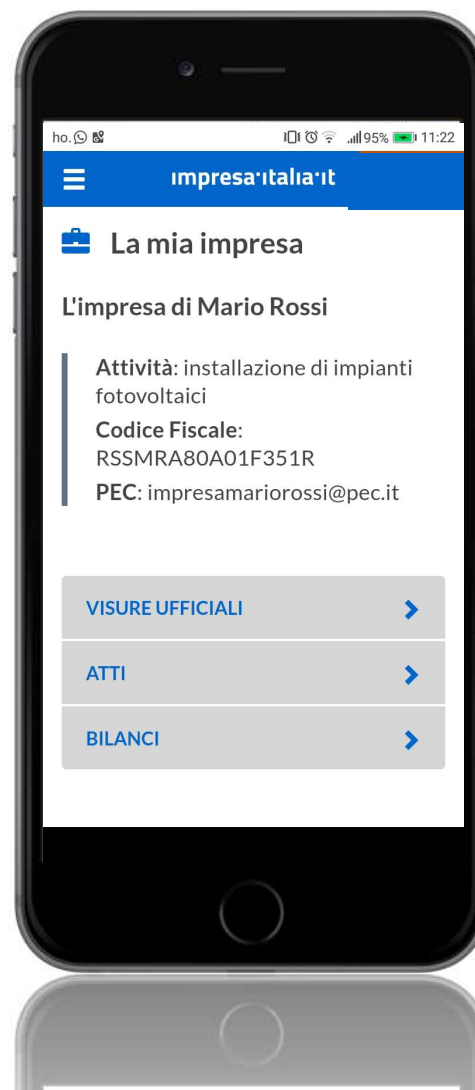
ho.

95% 11:22

impresa·italia·it

La mia impresa

L'impresa di Mario Rossi

Attività: installazione di impianti fotovoltaici
Codice Fiscale: RSSMRA80A01F351R
PEC: impresamariorossi@pec.it

VISURE UFFICIALI

ATTI

BILANCI